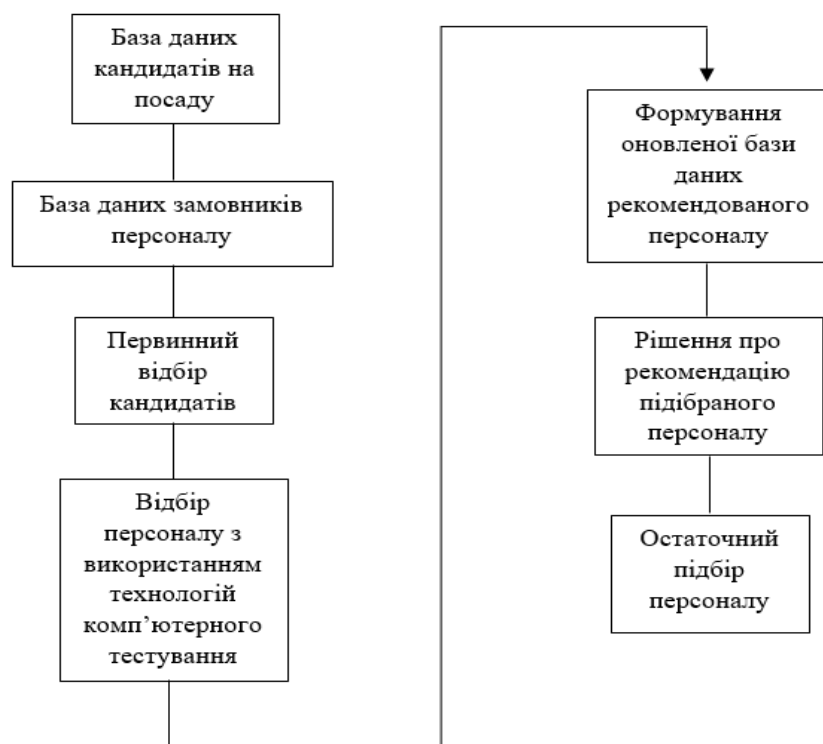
База даних кандидатів на посаду

База даних замовників персоналу

Первинний відбір кандидатів

Відбір персоналу з використанням технологій комп’ютерного тестування

Формування оновленої бази даних рекомендованого персоналу

Рішення про рекомендацію підібраного персоналу

Остаточний підбір персоналу